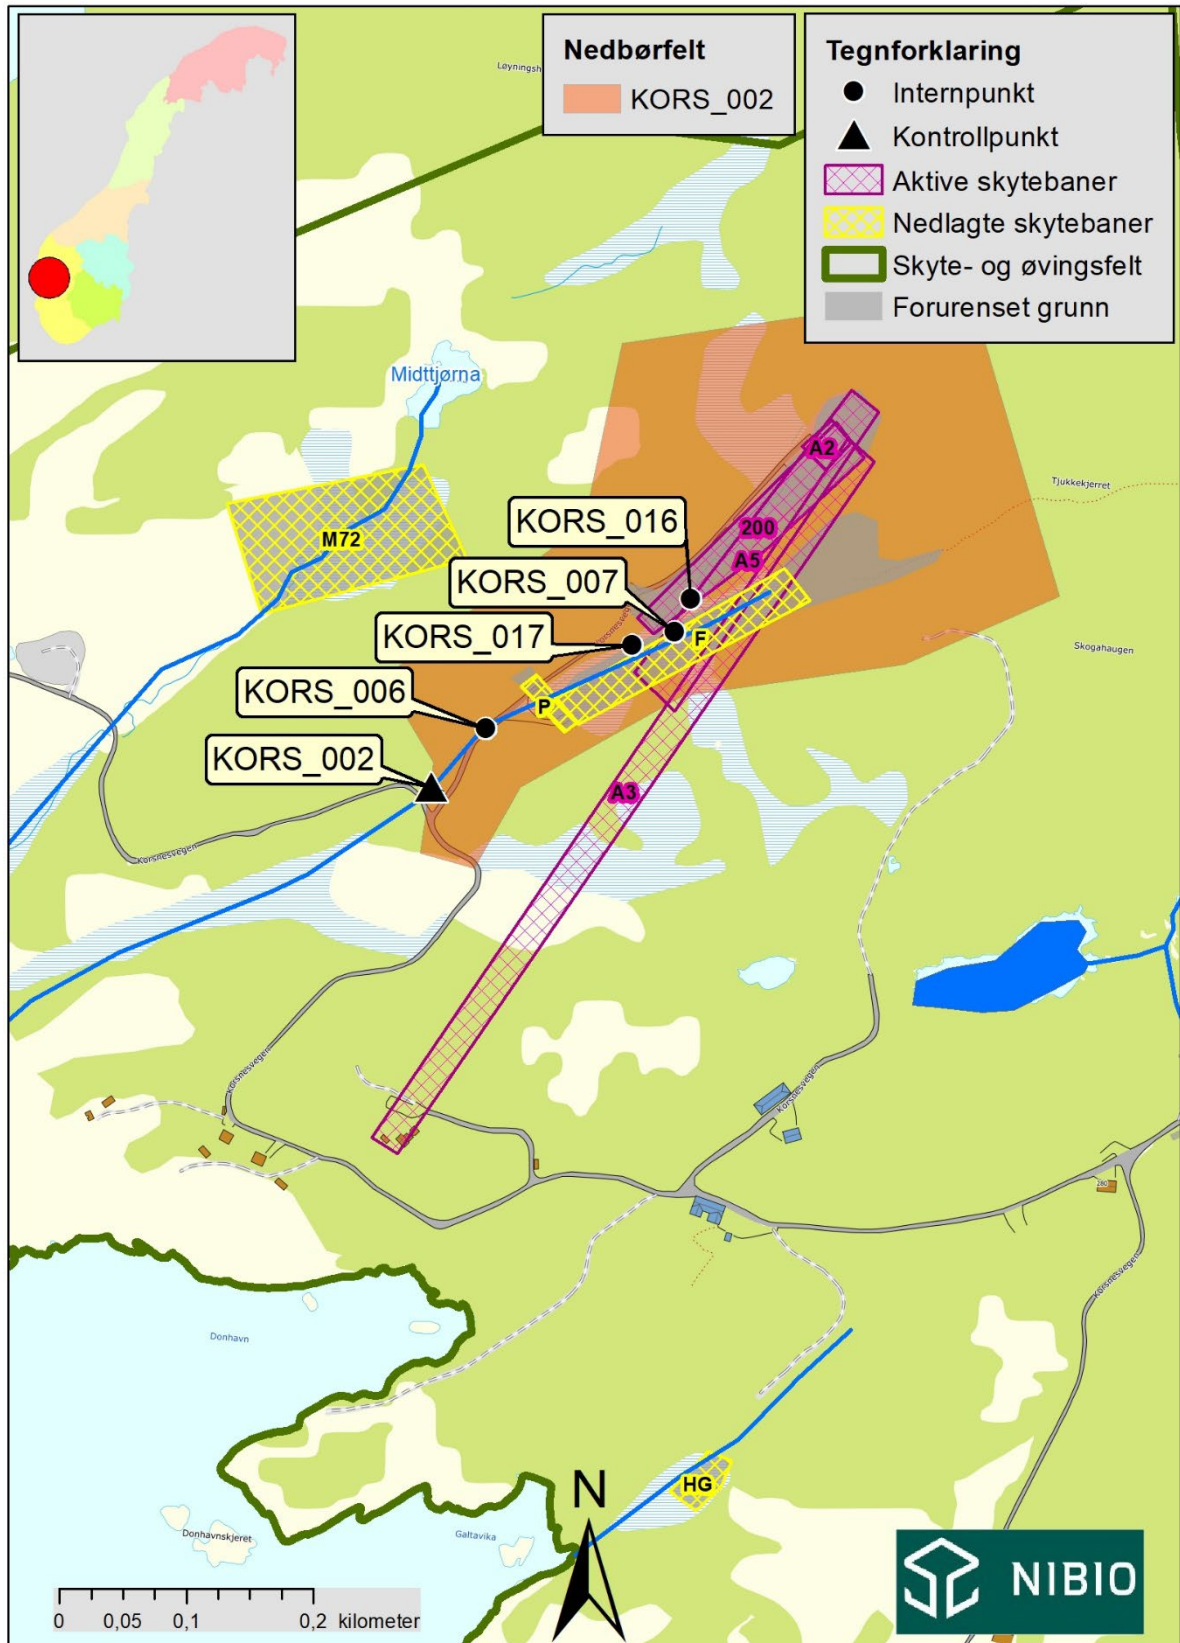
Nedbørfelt
KORS_002

Tegnforklaring
Internpunkt
Kontrollpunkt
Aktive skytebaner
Nedlagte skytebaner
Skyte- og øvingsfelt
Forurenset grunn

Løyningsh
Midttjørna
Tjukkekjerret
Skogahaugen
M72
A2
200
A5
F
P
A3
KORS_016
KORS_007
KORS_017
KORS_006
KORS_002
Korsnesvegen
Korsnesvegen
Korsnesvegen
Korsnesvegen
Donhavn
Donhavnskjeret
Galtavika
HG
N
NIBIO

0 0,05 0,1 0,2 kilometer